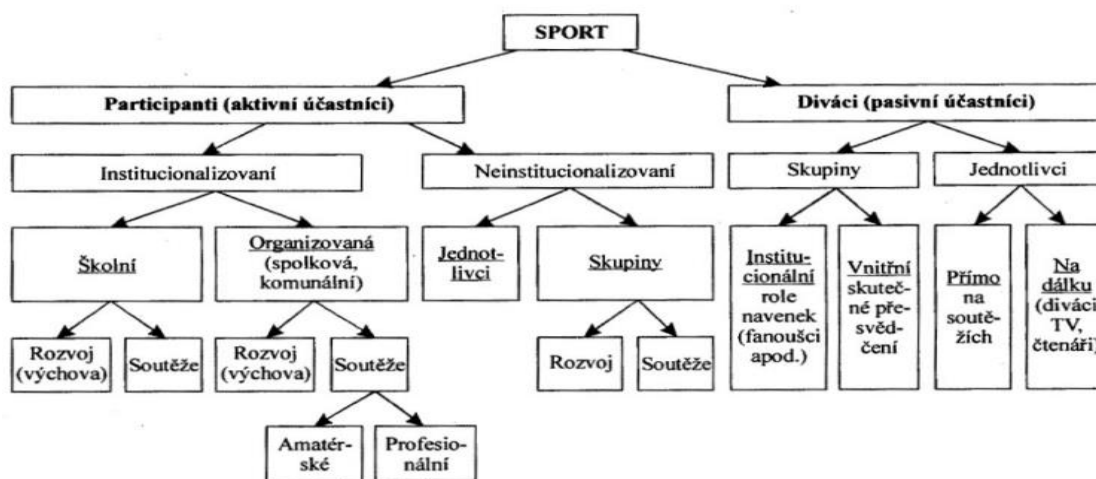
SPORT

Participanti (aktivní účastníci)

Diváci (pasivní účastníci)

Institucionalizovaní

Neinstitucionalizovaní

Skupiny

Jednotlivci

Školní

Organizovaná (spolková, komunální)

Jednotlivci

Skupiny

Institucionální role navenek (fanoušci apod.)

Vnitřní skutečné přesvědčení

Přímo na soutěžích

Na dálku (diváci TV, čtenáři)

Rozvoj (výchova)

Soutěže

Rozvoj (výchova)

Soutěže

Rozvoj

Soutěže

Amatérské

Profesionální